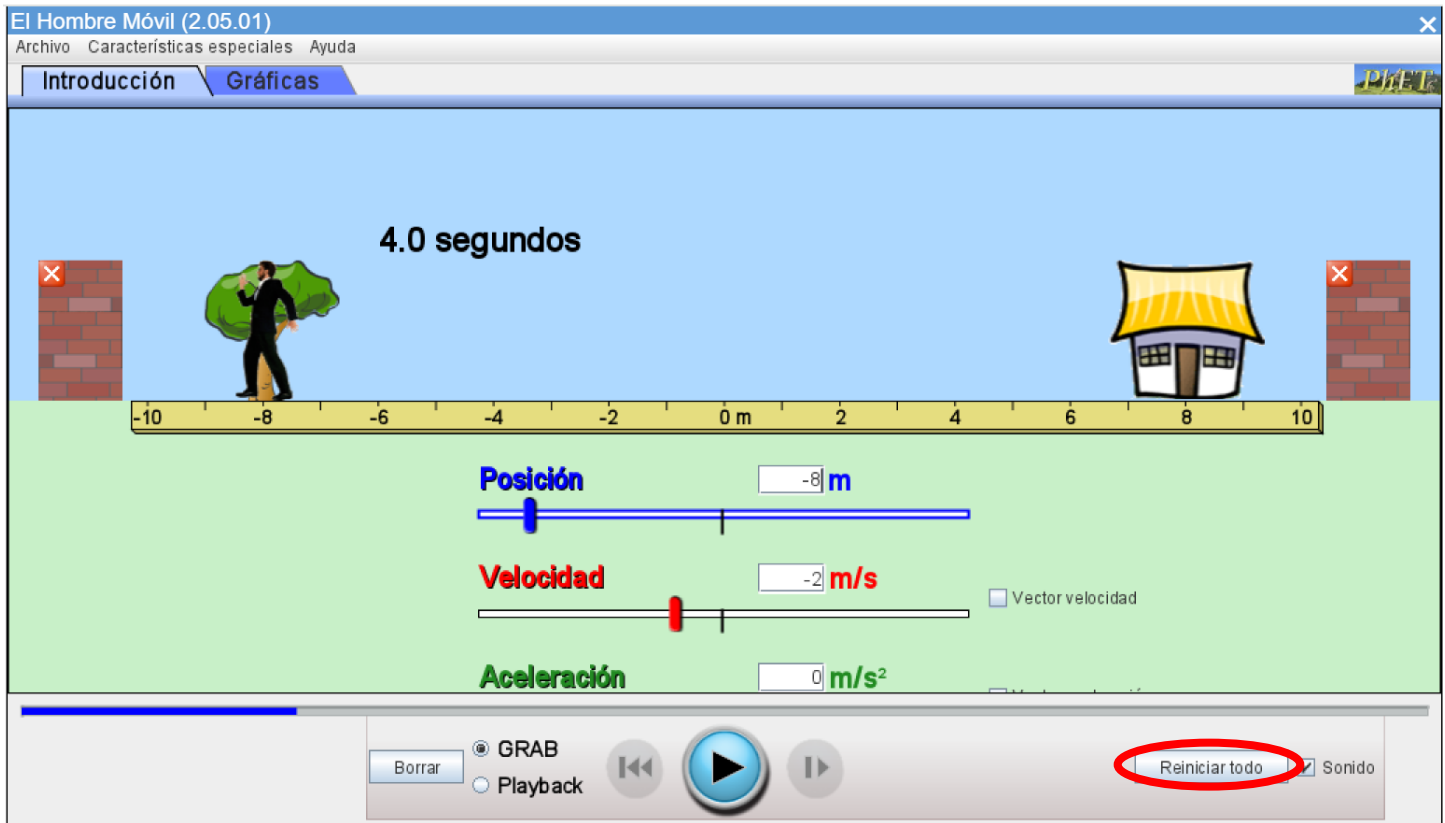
El Hombre Móvil (2.05.01)
Archivo Características especiales Ayuda
Introducción Gráficas
PhET

4.0 segundos

-10 -8 -6 -4 -2 0 m 2 4 6 8 10

Posición -8 m

Velocidad -2 m/s
Vector velocidad

Aceleración 0 m/s²
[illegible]

Borrar
GRAB
Playback
Reiniciar todo
Sonido